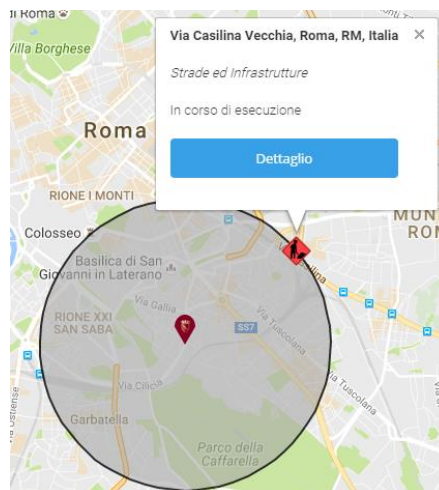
di Roma

Villa Borghese

Via Casilina Vecchia, Roma, RM, Italia ×

Strade ed Infrastrutture

In corso di esecuzione

Dettaglio

Roma

RIONE I MONTI

MUN
ROM

Colosseo

Basilica di San Giovanni in Laterano

RIONE XXI SAN SABA

Via Gallia

SS7

Via Tuscolana

Via Tuscolana

Via Cilicia

Via Ostiense

Garbatella

Parco della Caffarella